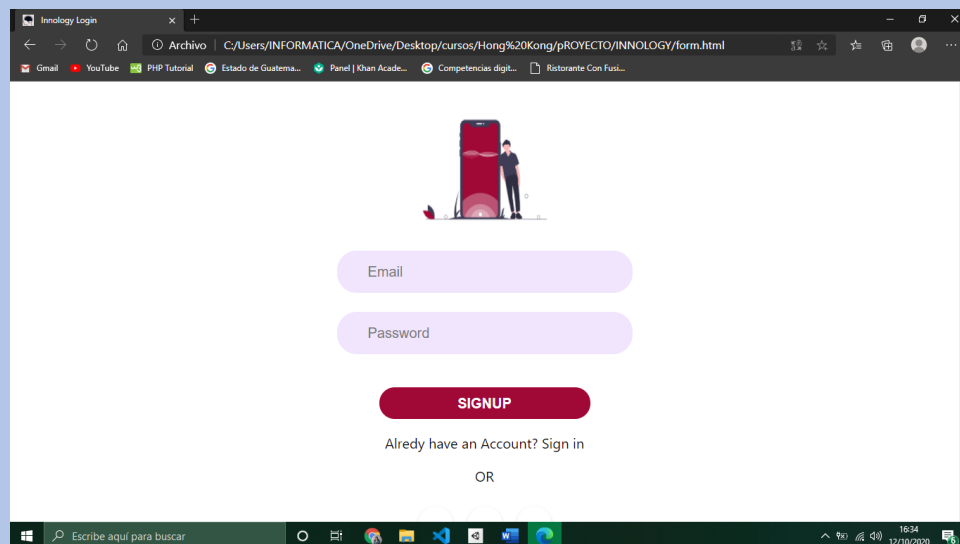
Innology Login

Archivo | C:/Users/INFORMATICA/OneDrive/Desktop/cursos/Hong%20Kong/pROYECTO/INNOLOGY/form.html

Gmail YouTube PHP Tutorial Estado de Guatema... Panel | Khan Acade... Competencias digit... Ristorante Con Fusi...

Email

Password

SIGNUP

Alredy have an Account? Sign in

OR

Escribe aquí para buscar

16:34
12/10/2020